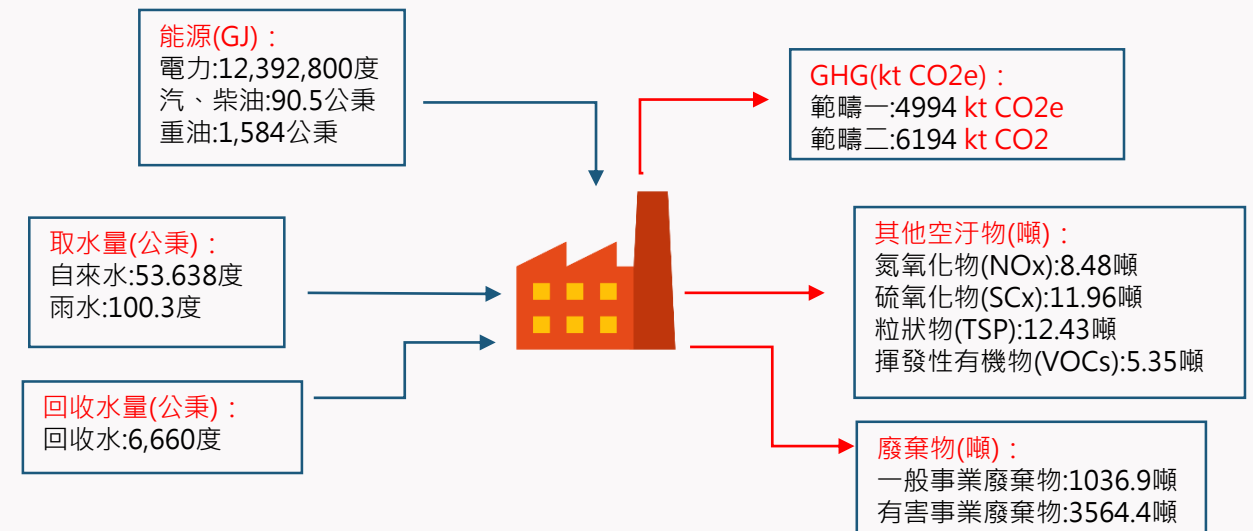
能源(GJ)：
電力:12,392,800度
汽、柴油:90.5公秉
重油:1,584公秉

GHG(kt CO2e)：
範疇一:4994 kt CO2e
範疇二:6194 kt CO2

取水量(公秉)：
自來水:53.638度
雨水:100.3度

其他空汙物(噸)：
氮氧化物(NOx):8.48噸
硫氧化物(SCx):11.96噸
粒狀物(TSP):12.43噸
揮發性有機物(VOCs):5.35噸

回收水量(公秉)：
回收水:6,660度

廢棄物(噸)：
一般事業廢棄物:1036.9噸
有害事業廢棄物:3564.4噸